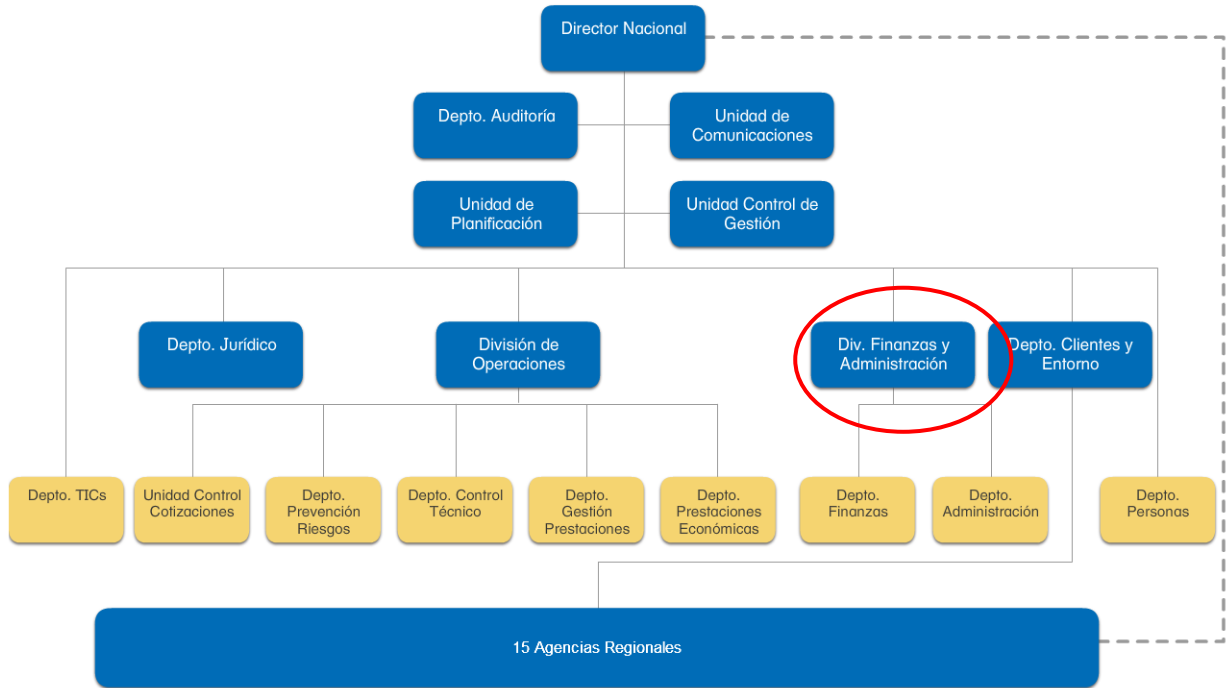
Director Nacional

Depto. Auditoría

Unidad de Comunicaciones

Unidad de Planificación

Unidad Control de Gestión

Depto. Jurídico

División de Operaciones

Div. Finanzas y Administración

Depto. Clientes y Entorno

Depto. TICs

Unidad Control Cotizaciones

Depto. Prevención Riesgos

Depto. Control Técnico

Depto. Gestión Prestaciones

Depto. Prestaciones Económicas

Depto. Finanzas

Depto. Administración

Depto. Personas

15 Agencias Regionales